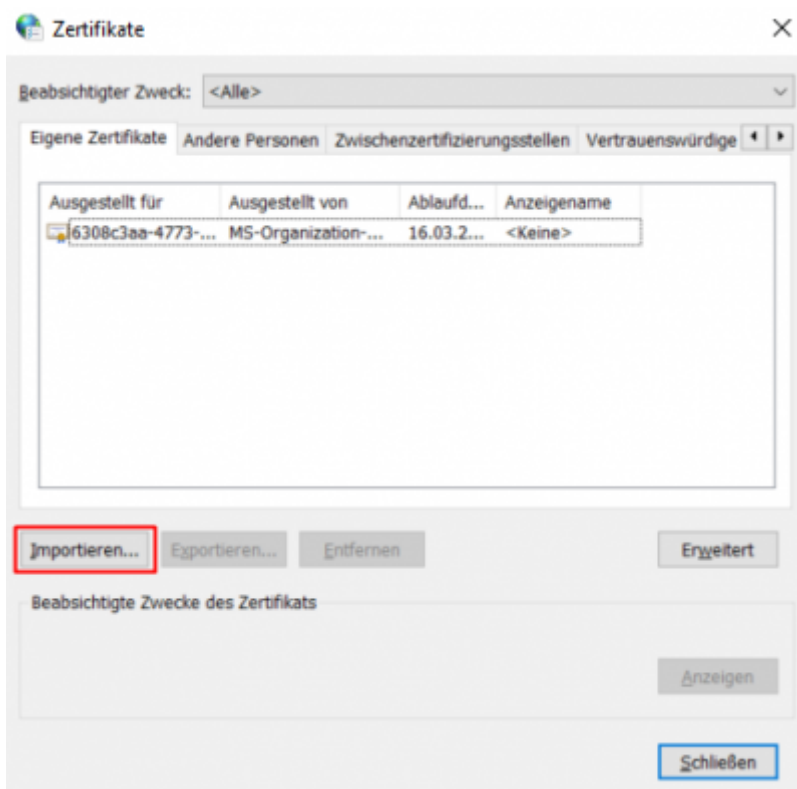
Zertifikate

×

Beabsichtigter Zweck: <Alle>

Eigene Zertifikate | Andere Personen | Zwischenzertifizierungsstellen | Vertrauenswürdige

| Ausgestellt für | Ausgestellt von | Ablaufd... | Anzeigename |
|---|---|---|---|
| 6308c3aa-4773-... | MS-Organization-... | 16.03.2... | <Keine> |

Importieren... | Exportieren... | Entfernen | Erweitert

Beabsichtigte Zwecke des Zertifikats

Anzeigen

Schließen